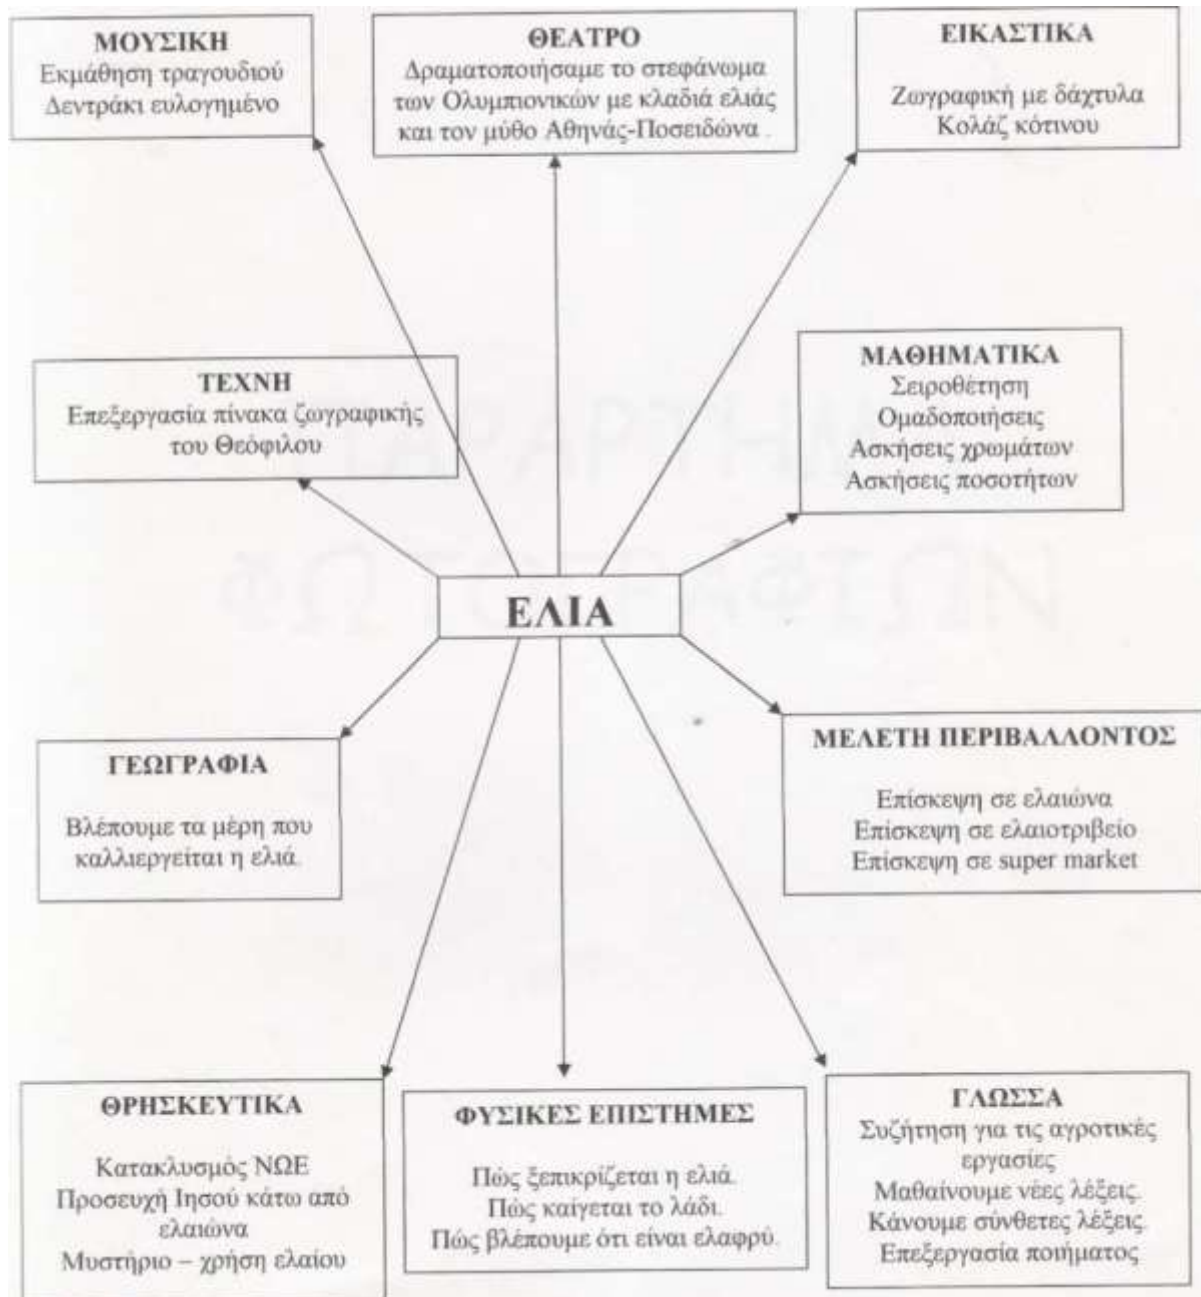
ΜΟΥΣΙΚΗ
Εκμάθηση τραγουδιού
Δεντράκι ευλογημένο

ΘΕΑΤΡΟ
Δραματοποιήσαμε το στεφάνωμα των Ολυμπιονικών με κλαδιά ελιάς και τον μύθο Αθηνάς-Ποσειδώνα .

ΕΙΚΑΣΤΙΚΑ
Ζωγραφική με δάχτυλα
Κολάζ κότινου

ΤΕΧΝΗ
Επεξεργασία πίνακα ζωγραφικής του Θεόφιλου

ΜΑΘΗΜΑΤΙΚΑ
Σειροθέτηση
Ομαδοποιήσεις
Ασκήσεις χρωμάτων
Ασκήσεις ποσοτήτων

ΕΛΙΑ

ΓΕΩΓΡΑΦΙΑ
Βλέπουμε τα μέρη που καλλιεργείται η ελιά.

ΜΕΛΕΤΗ ΠΕΡΙΒΑΛΛΟΝΤΟΣ
Επίσκεψη σε ελαιώνα
Επίσκεψη σε ελαιοτριβείο
Επίσκεψη σε super market

ΘΡΗΣΚΕΥΤΙΚΑ
Κατακλυσμός ΝΩΕ
Προσευχή Ιησού κάτω από ελαιώνα
Μυστήριο – χρήση ελαίου

ΦΥΣΙΚΕΣ ΕΠΙΣΤΗΜΕΣ
Πώς ξεπικρίζεται η ελιά.
Πώς καίγεται το λάδι.
Πώς βλέπουμε ότι είναι ελαφρύ.

ΓΛΩΣΣΑ
Συζήτηση για τις αγροτικές εργασίες
Μαθαίνουμε νέες λέξεις.
Κάνουμε σύνθετες λέξεις.
Επεξεργασία ποιήματος